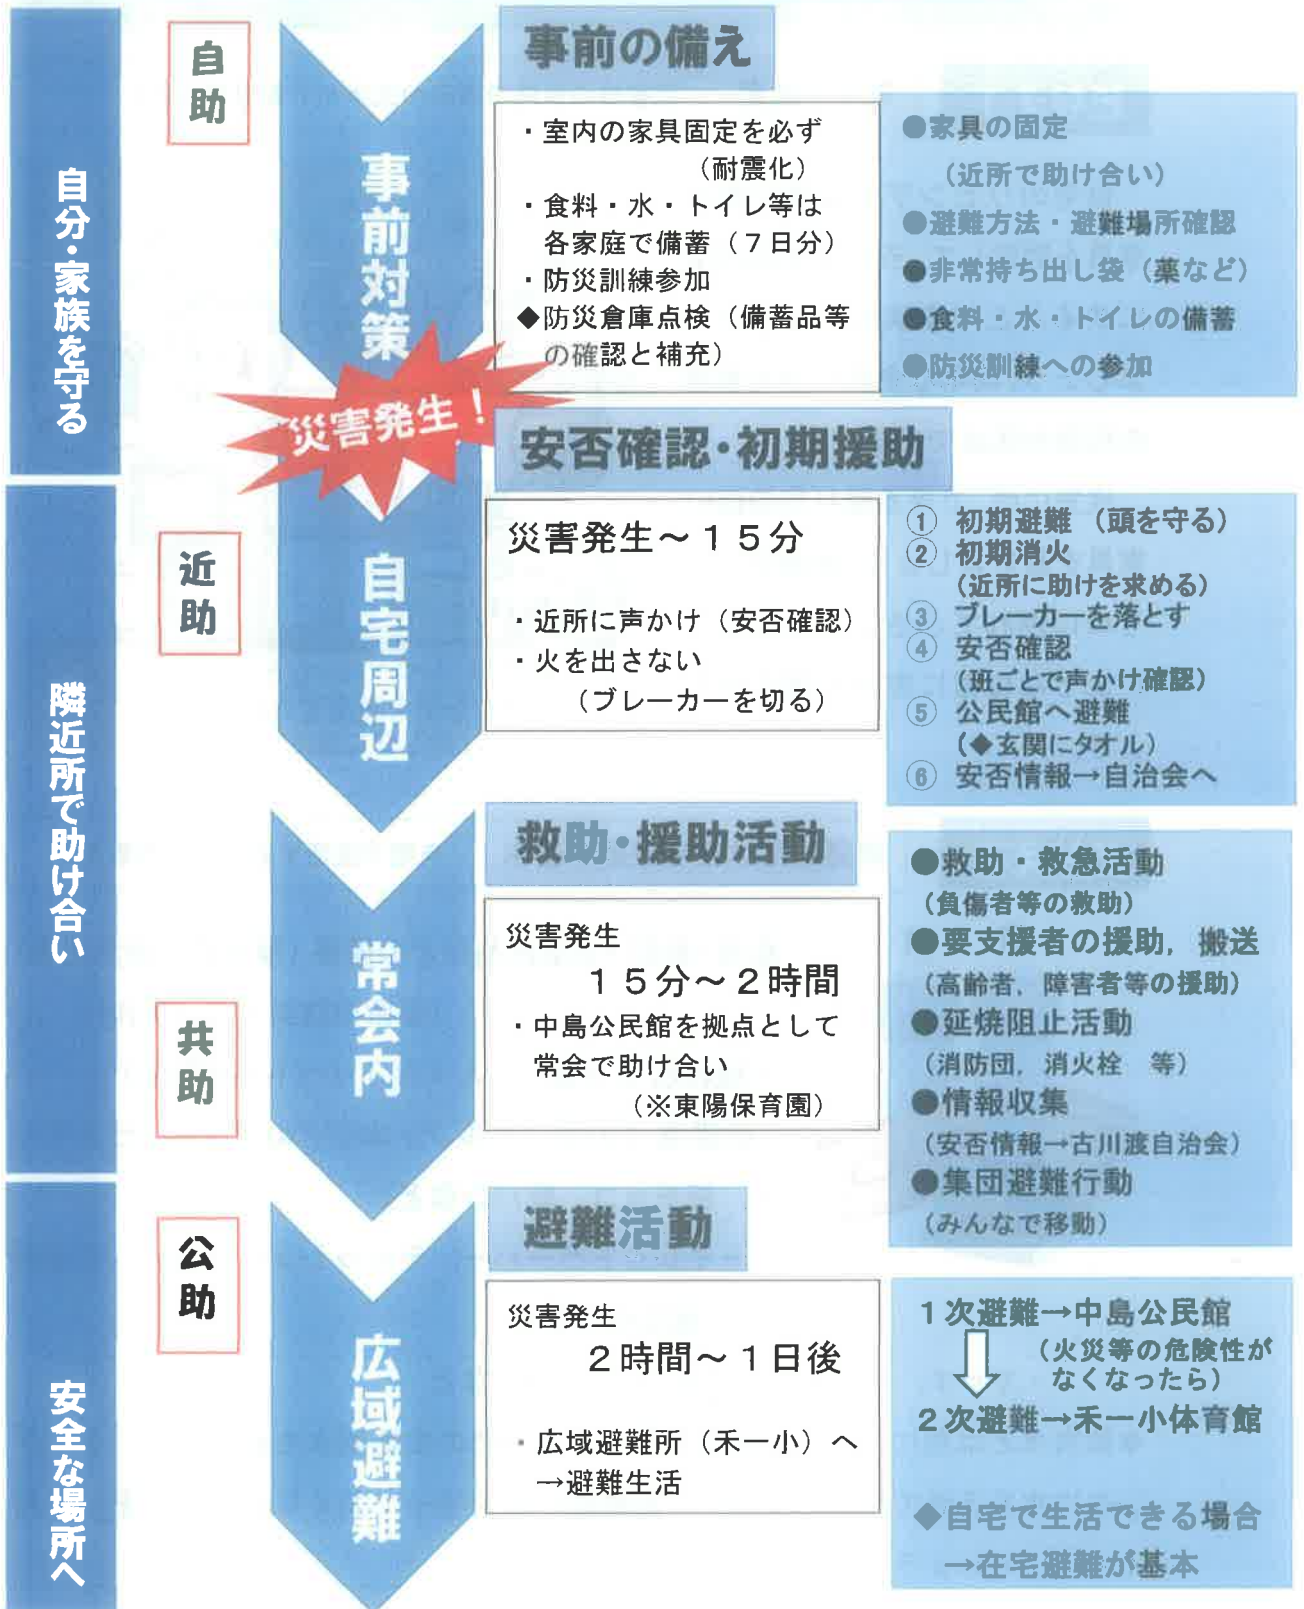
自分・家族を守る

自助

事前対策

事前の備え

・室内の家具固定を必ず（耐震化）
・食料・水・トイレ等は各家庭で備蓄（７日分）
・防災訓練参加
◆防災倉庫点検（備蓄品等の確認と補充）

●家具の固定（近所で助け合い）
●避難方法・避難場所確認
●非常持ち出し袋（薬など）
●食料・水・トイレの備蓄
●防災訓練への参加

災害発生！

隣近所で助け合い

近助

自宅周辺

安否確認・初期援助

災害発生～１５分

・近所に声かけ（安否確認）
・火を出さない（ブレーカーを切る）

① 初期避難（頭を守る）
② 初期消火（近所に助けを求める）
③ ブレーカーを落とす
④ 安否確認（班ごとで声かけ確認）
⑤ 公民館へ避難（◆玄関にタオル）
⑥ 安否情報→自治会へ

共助

常会内

救助・援助活動

災害発生
１５分～２時間
・中島公民館を拠点として常会で助け合い
（※東陽保育園）

●救助・救急活動（負傷者等の救助）
●要支援者の援助，搬送（高齢者，障害者等の援助）
●延焼阻止活動（消防団，消火栓　等）
●情報収集（安否情報→古川渡自治会）
●集団避難行動（みんなで移動）

安全な場所へ

公助

広域避難

避難活動

災害発生
２時間～１日後

・広域避難所（禾一小）へ
→避難生活

１次避難→中島公民館
（火災等の危険性がなくなったら）
２次避難→禾一小体育館

◆自宅で生活できる場合
→在宅避難が基本